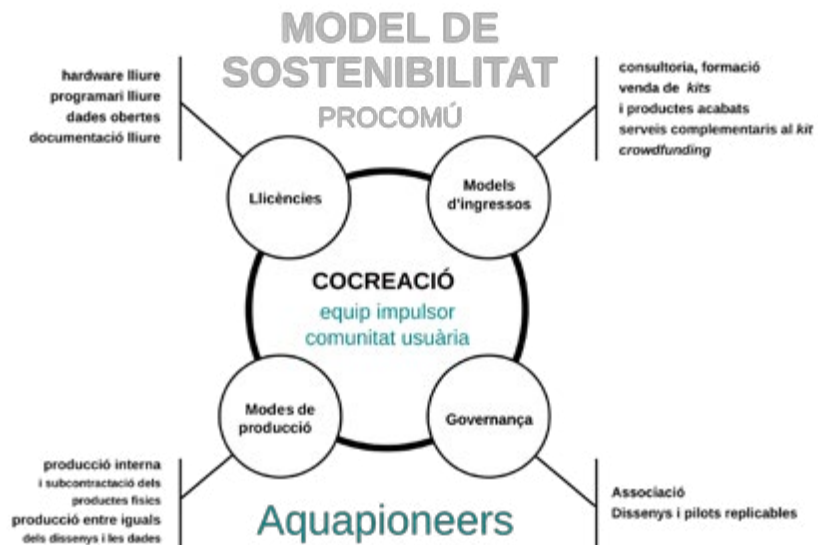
MODEL DE SOSTENIBILITAT
PROCOMÚ

hardware lliure
programari lliure
dades obertes
documentació lliure

consultoria, formació
venda de *kits*
i productes acabats
serveis complementaris al *kit*
*crowdfunding*

Llicències

Models d'ingressos

COCREACIÓ
equip impulsor
comunitat usuària

Modes de producció

Governança

producció interna
i subcontractació dels productes físics
producció entre iguals
dels dissenys i les dades

Associació
Dissenys i pilots replicables

Aquapioneers